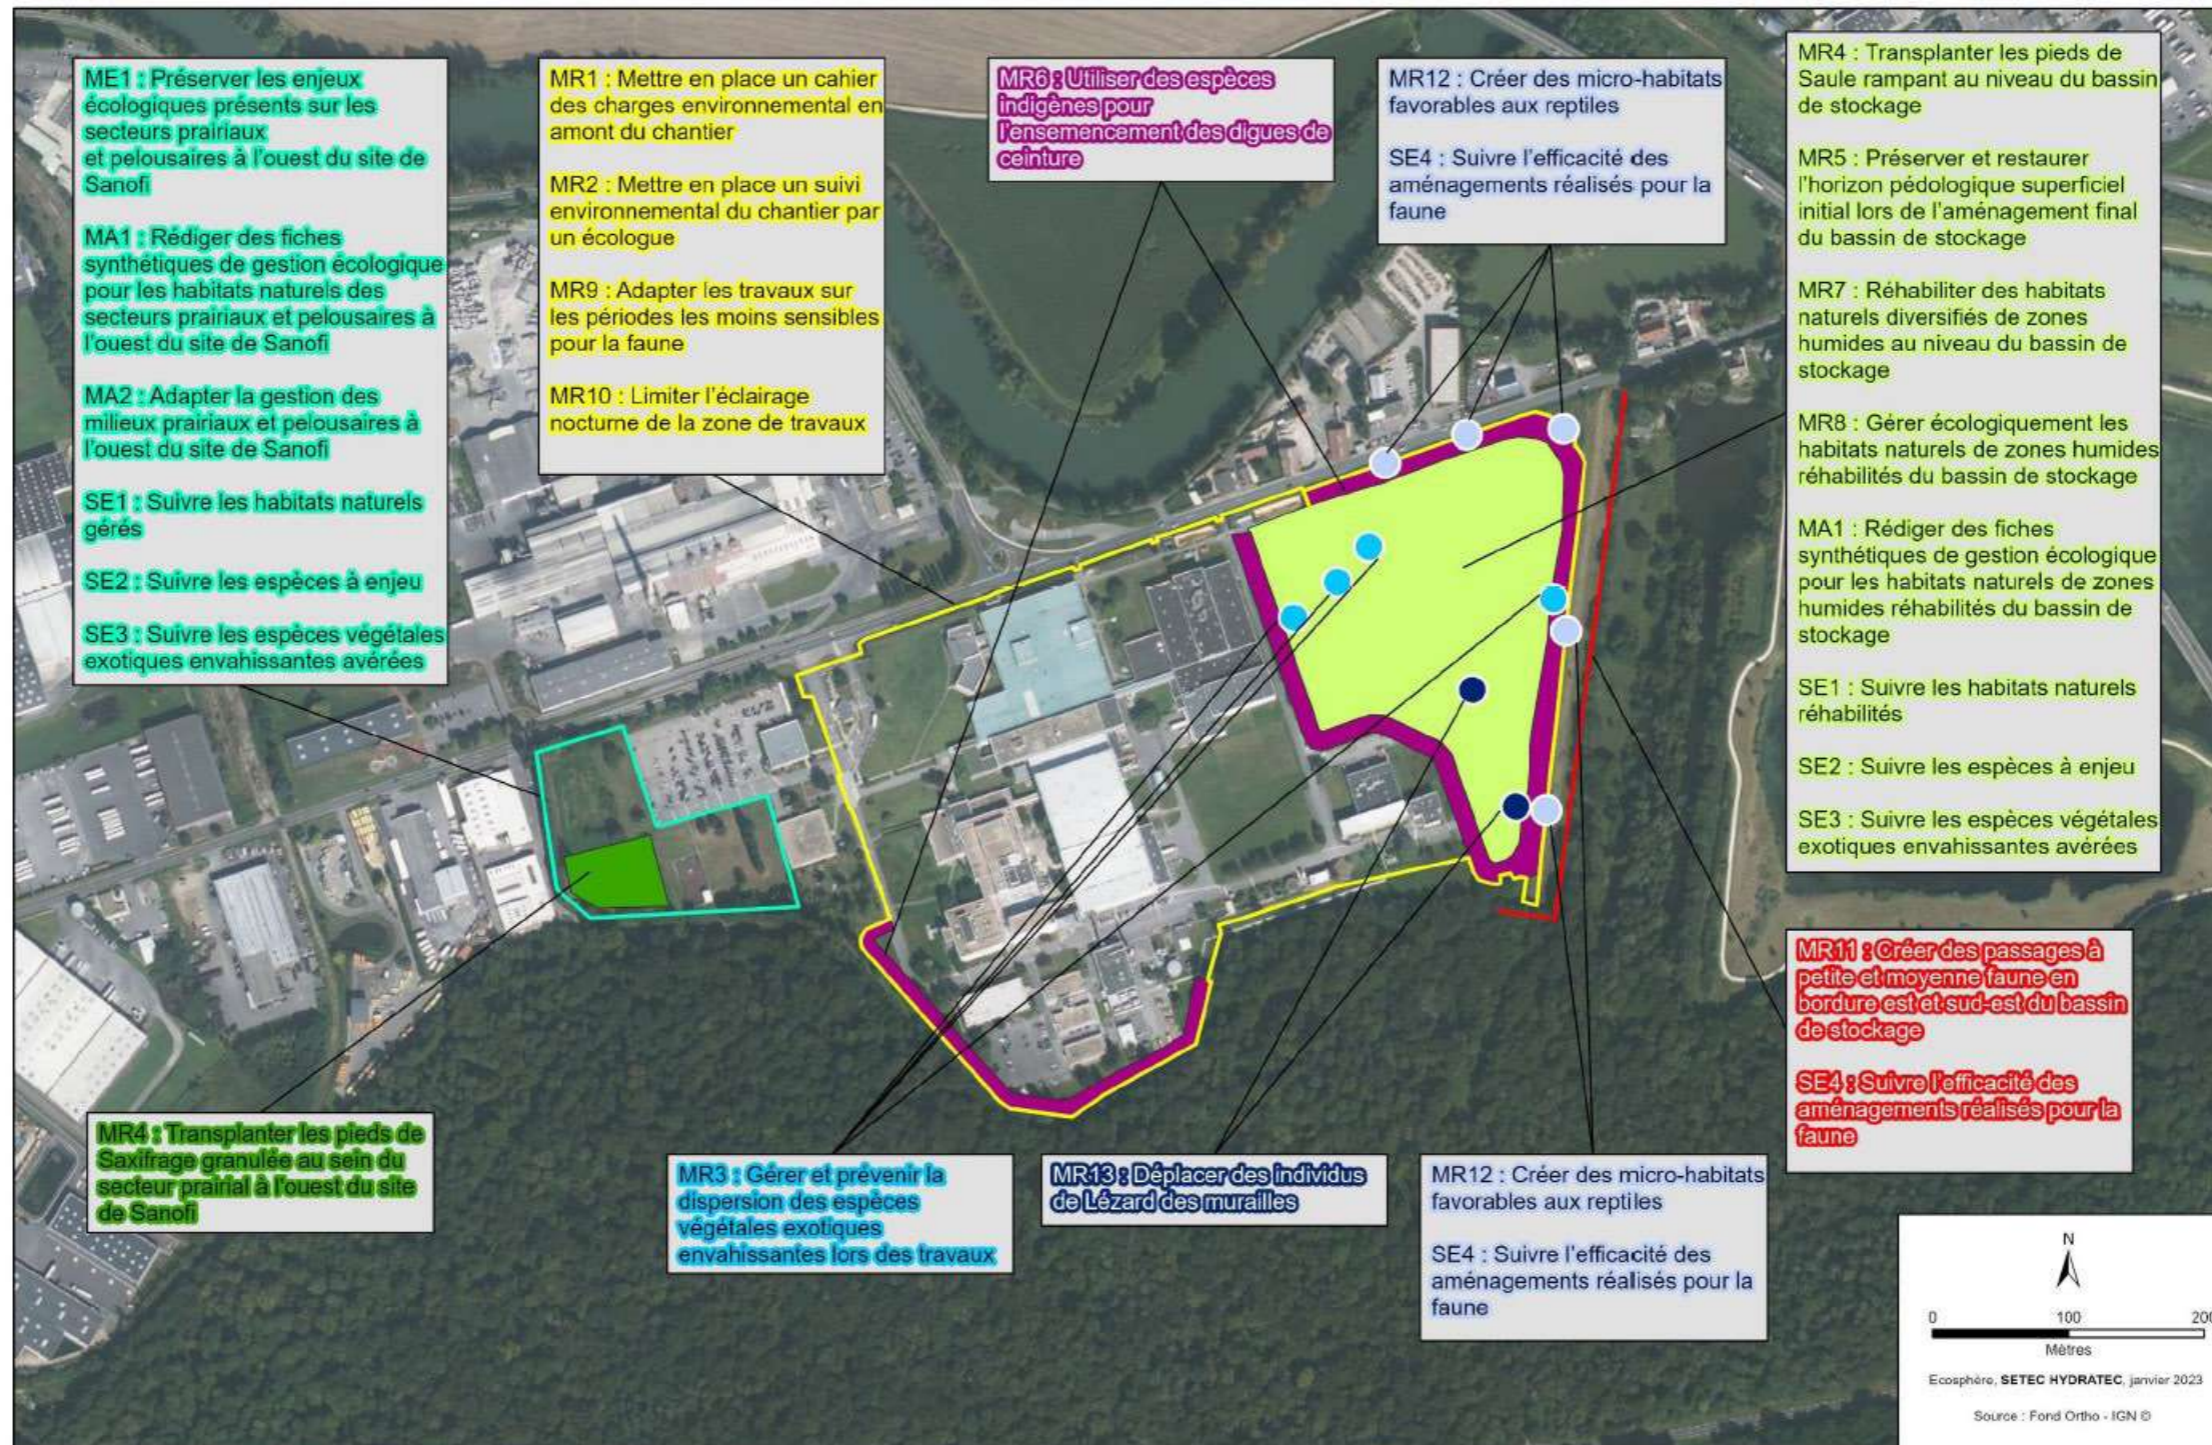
ME1 : Préserver les enjeux écologiques présents sur les secteurs prairiaux et pelousaires à l'ouest du site de Sanofi

MA1 : Rédiger des fiches synthétiques de gestion écologique pour les habitats naturels des secteurs prairiaux et pelousaires à l'ouest du site de Sanofi

MA2 : Adapter la gestion des milieux prairiaux et pelousaires à l'ouest du site de Sanofi

SE1 : Suivre les habitats naturels gérés

SE2 : Suivre les espèces à enjeu

SE3 : Suivre les espèces végétales exotiques envahissantes avérées

MR1 : Mettre en place un cahier des charges environnemental en amont du chantier

MR2 : Mettre en place un suivi environnemental du chantier par un écologue

MR9 : Adapter les travaux sur les périodes les moins sensibles pour la faune

MR10 : Limiter l'éclairage nocturne de la zone de travaux

MR6 : Utiliser des espèces indigènes pour l'ensemencement des digues de ceinture

MR12 : Créer des micro-habitats favorables aux reptiles

SE4 : Suivre l'efficacité des aménagements réalisés pour la faune

MR4 : Transplanter les pieds de Saule rampant au niveau du bassin de stockage

MR5 : Préserver et restaurer l'horizon pédologique superficiel initial lors de l'aménagement final du bassin de stockage

MR7 : Réhabiliter des habitats naturels diversifiés de zones humides au niveau du bassin de stockage

MR8 : Gérer écologiquement les habitats naturels de zones humides réhabilités du bassin de stockage

MA1 : Rédiger des fiches synthétiques de gestion écologique pour les habitats naturels de zones humides réhabilités du bassin de stockage

SE1 : Suivre les habitats naturels réhabilités

SE2 : Suivre les espèces à enjeu

SE3 : Suivre les espèces végétales exotiques envahissantes avérées

MR11 : Créer des passages à petite et moyenne faune en bordure est et sud-est du bassin de stockage

SE4 : Suivre l'efficacité des aménagements réalisés pour la faune

MR4 : Transplanter les pieds de Saxifrage granulée au sein du secteur prairial à l'ouest du site de Sanofi

MR3 : Gérer et prévenir la dispersion des espèces végétales exotiques envahissantes lors des travaux

MR13 : Déplacer des individus de Lézard des murailles

MR12 : Créer des micro-habitats favorables aux reptiles

SE4 : Suivre l'efficacité des aménagements réalisés pour la faune

N

0 100 200

Mètres

Ecosphère, SETEC HYDRATEC, janvier 2023

Source : Fond Ortho - IGN ©